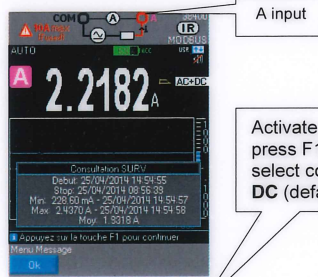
COM
A
A
10A max
(Fused)
30400
IR
MODBUS
AUTO
ACC
USB
A
2.2182A
AC+DC
Consultation SURV
Debut: 25/04/2014 14:54:55
Stop: 25/04/2014 08:56:39
Min: 228.60 mA - 25/04/2014 14:54:57
Max: 2.4370 A - 25/04/2014 14:54:58
Moy: 1.5018 A
Appuyez sur la touche F1 pour continuer
Menu Message
Ok

A input

Activate
press F1
select co
DC (defa